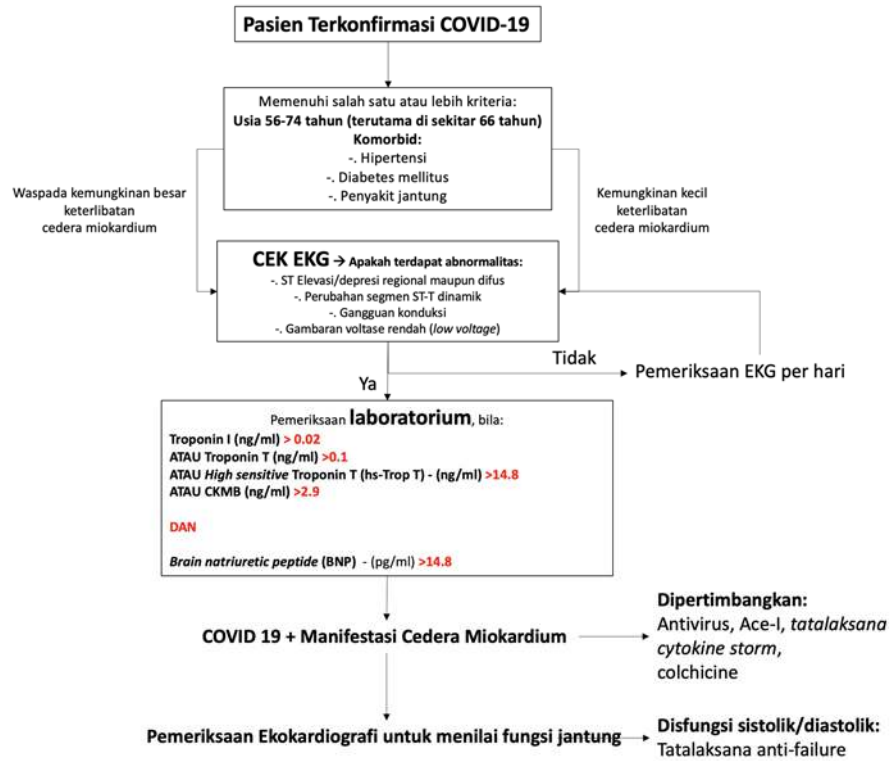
Pasien Terkonfirmasi COVID-19

Memenuhi salah satu atau lebih kriteria:
Usia 56-74 tahun (terutama di sekitar 66 tahun)
Komorbid:
-. Hipertensi
-. Diabetes mellitus
-. Penyakit jantung

Waspada kemungkinan besar keterlibatan cedera miokardium

Kemungkinan kecil keterlibatan cedera miokardium

CEK EKG → Apakah terdapat abnormalitas:
-. ST Elevasi/depresi regional maupun difus
-. Perubahan segmen ST-T dinamik
-. Gangguan konduksi
-. Gambaran voltase rendah (low voltage)

Tidak

Pemeriksaan EKG per hari

Ya

Pemeriksaan laboratorium, bila:
Troponin I (ng/ml) > 0.02
ATAU Troponin T (ng/ml) >0.1
ATAU High sensitive Troponin T (hs-Trop T) - (ng/ml) >14.8
ATAU CKMB (ng/ml) >2.9

DAN

Brain natriuretic peptide (BNP) - (pg/ml) >14.8

COVID 19 + Manifestasi Cedera Miokardium

Dipertimbangkan:
Antivirus, Ace-I, tatalaksana cytokine storm, colchicine

Pemeriksaan Ekokardiografi untuk menilai fungsi jantung

Disfungsi sistolik/diastolik:
Tatalaksana anti-failure